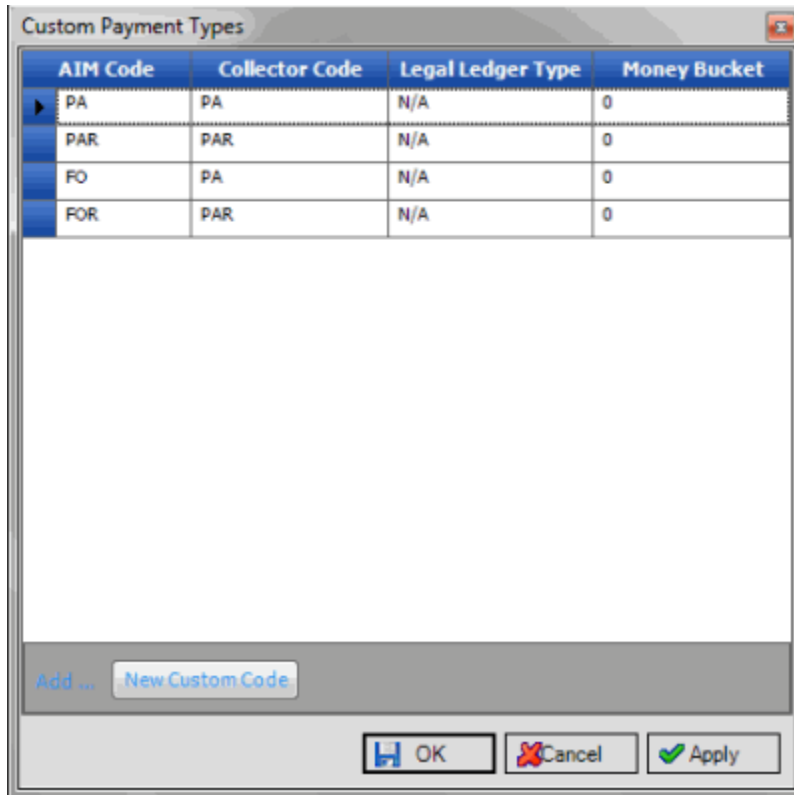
Custom Payment Types

| AIM Code | Collector Code | Legal Ledger Type | Money Bucket |
|---|---|---|---|
| PA | PA | N/A | 0 |
| PAR | PAR | N/A | 0 |
| FO | PA | N/A | 0 |
| FOR | PAR | N/A | 0 |

Add ... New Custom Code

OK Cancel Apply